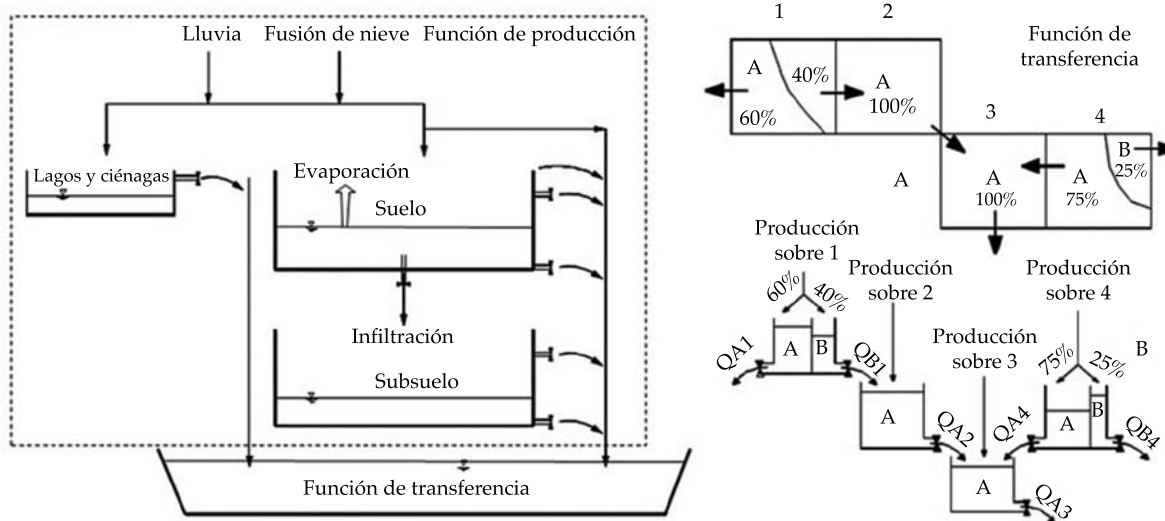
Lluvia
Fusión de nieve
Función de producción

Lagos y ciénagas
Evaporación
Suelo
Infiltración
Subsuelo
Función de transferencia

1
2
Función de transferencia
A
40%
60%
A
100%
3
4
A
A
100%
A
75%
B
25%

Producción sobre 1
60%
40%
A
B
QA1
QB1
Producción sobre 2
A
QA2
Producción sobre 3
A
QA3
Producción sobre 4
B
75%
25%
A
B
QA4
QB4